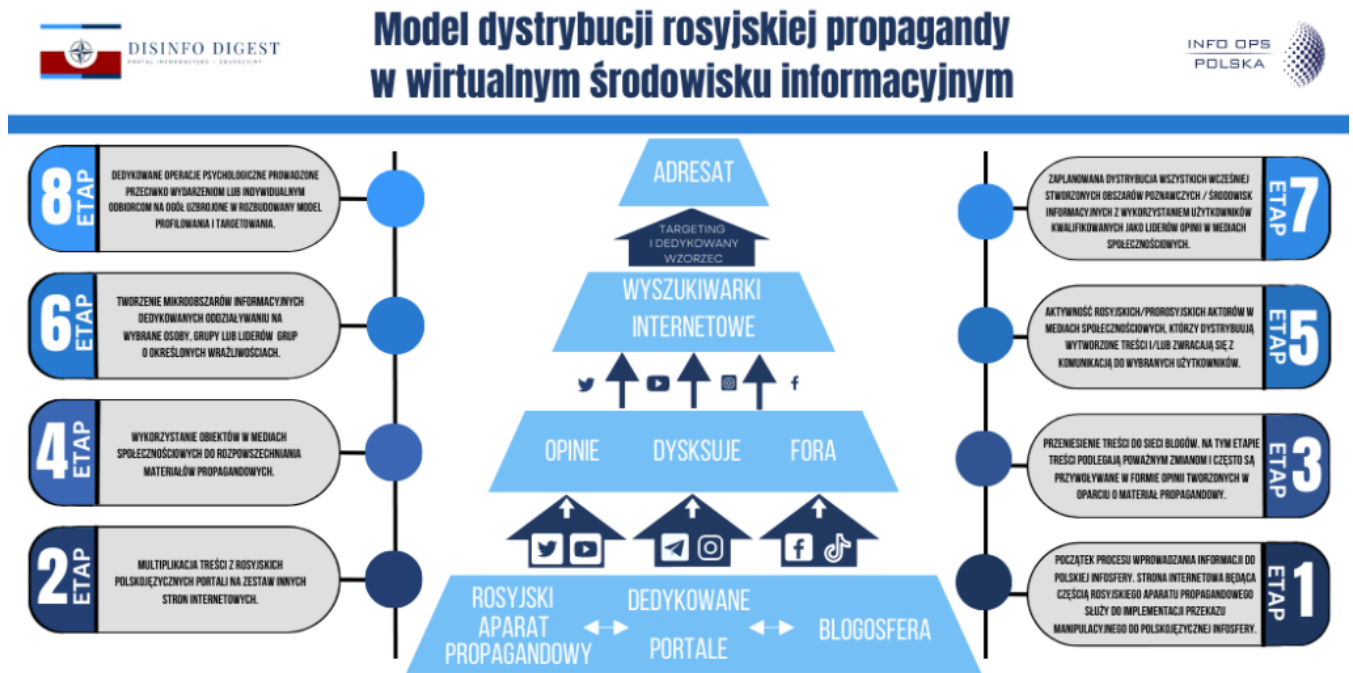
DISINFO DIGEST
PORTAL INFORMACYJNO - EDUKACYJNY

Model dystrybucji rosyjskiej propagandy w wirtualnym środowisku informacyjnym

INFO OPS POLSKA

8 ETAP
DEDYKOWANE OPERACJE PSYCHOLOGICZNE PROWADZONE PRZECIWKO WYDARZENIOM LUB INDYWIDUALNYM ODBIORCOM NA OGÓŁ UZBROJONE W ROZBUDOWANY MODEL PROFILOWANIA I TARGETOWANIA.

6 ETAP
TWORZENIE MIKROOBSZARÓW INFORMACYJNYCH DEDYKOWANYCH ODDZIAŁYWANIU NA WYBRANE OSOBY, GRUPY LUB LIDERÓW GRUP O OKREŚLONYCH WRAŻLIWOŚCIACH.

4 ETAP
WYKORZYSTANIE OBIEKTÓW W MEDIACH SPOŁECZNOŚCIOWYCH DO ROZPOWSZECHNIANIA MATERIAŁÓW PROPAGANDOWYCH.

2 ETAP
MULTIPLIKACJA TREŚCI Z ROSYJSKICH POLSKOJĘZYCZNYCH PORTALI NA ZESTAW INNYCH STRON INTERNETOWYCH.

ADRESAT

TARGETING I DEDYKOWANY WZORZEC

WYSZUKIWARKI INTERNETOWE

OPINIE
DYSKSUJE
FORA

ROSYJSKI APARAT PROPAGANDOWY
DEDYKOWANE PORTALE
BLOGOSFERA

7 ETAP
ZAPLANOWANA DYSTRYBUCJA WSZYSTKICH WCZEŚNIEJ STWORZONYCH OBSZARÓW POZNAWCZYCH / ŚRODOWISK INFORMACYJNYCH Z WYKORZYSTANIEM UŻYTKOWNIKÓW KWALIFIKOWANYCH JAKO LIDERÓW OPINII W MEDIACH SPOŁECZNOŚCIOWYCH.

5 ETAP
AKTYWNOŚĆ ROSYJSKICH/PROROSYJSKICH AKTORÓW W MEDIACH SPOŁECZNOŚCIOWYCH, KTÓRZY DYSTRYBUUJĄ WYTWORZONE TREŚCI I/LUB ZWRACAJĄ SIĘ Z KOMUNIKACJĄ DO WYBRANYCH UŻYTKOWNIKÓW.

3 ETAP
PRZENIESIENIE TREŚCI DO SIECI BLOGÓW. NA TYM ETAPIE TREŚCI PODLEGAJĄ POWAŻNYM ZMIANOM I CZĘSTO SĄ PRZYWOŁYWANE W FORMIE OPINII TWORZONYCH W OPARCIU O MATERIAŁ PROPAGANDOWY.

1 ETAP
POCZĄTEK PROCESU WPROWADZANIA INFORMACJI DO POLSKIEJ INFOSFERY. STRONA INTERNETOWA BĘDĄCA CZĘŚCIĄ ROSYJSKIEGO APARATU PROPAGANDOWEGO SŁUŻY DO IMPLEMENTACJI PRZEKAZU MANIPULACYJNEGO DO POLSKOJĘZYCZNEJ INFOSFERY.